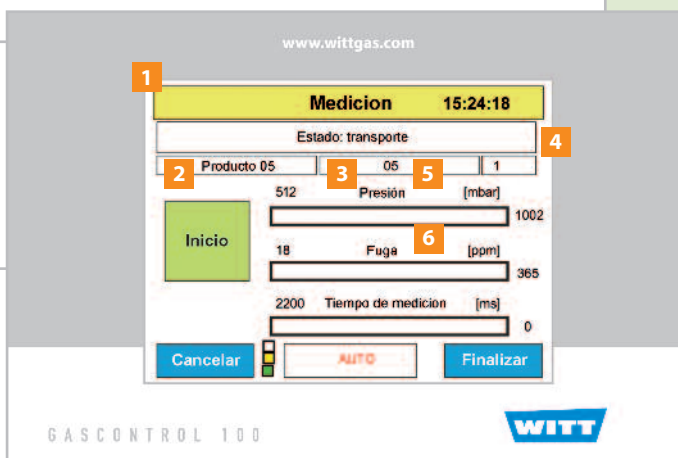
www.wittgas.com

1

Medicion 15:24:18

Estado: transporte

4

Producto 05

2

05

3

5

1

512 Presión [mbar]

Inicio

1002

6

18 Fuga [ppm]

365

2200 Tiempo de medicion [ms]

0

Cancelar

AUTO

Finalizar

GASCONTROL 100

WITT